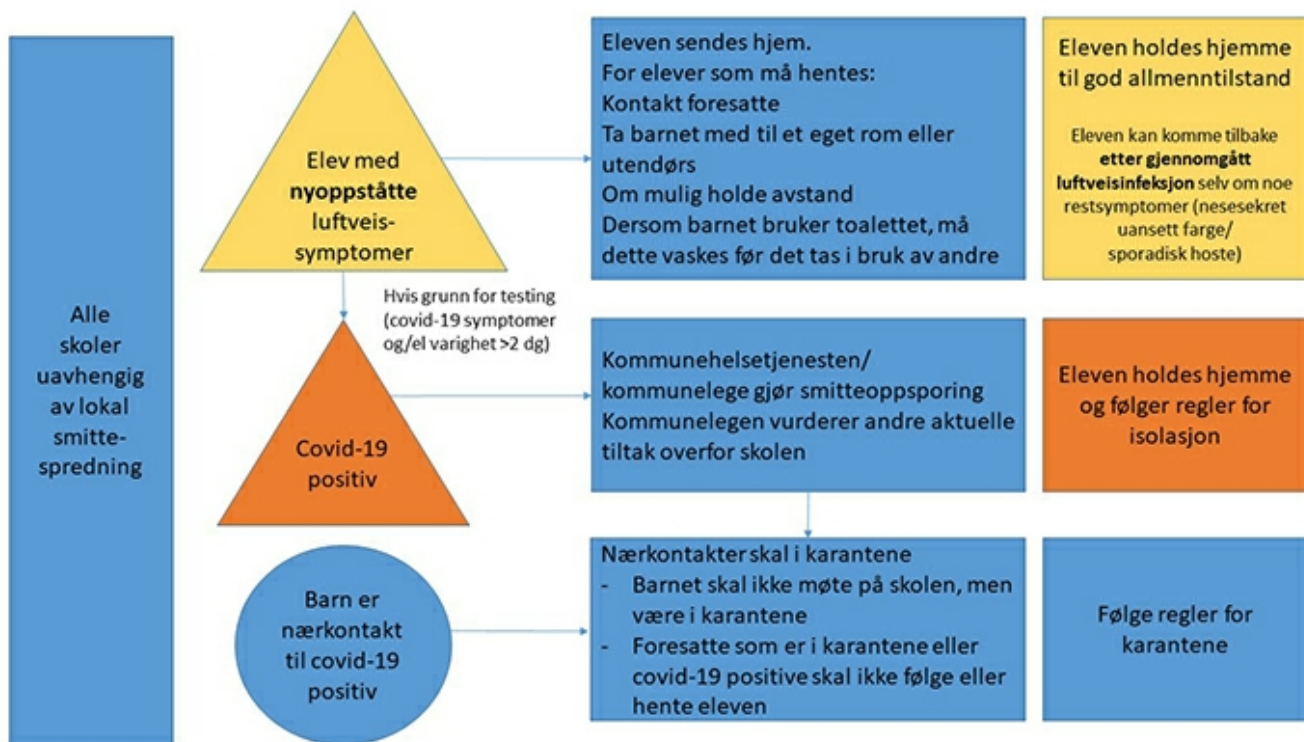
Alle skoler uavhengig av lokal smittespredning

Elev med **nyoppståtte** luftveissymptomer

Eleven sendes hjem.
For elever som må hentes:
Kontakt foresatte
Ta barnet med til et eget rom eller utendørs
Om mulig holde avstand
Dersom barnet bruker toalettet, må dette vaskes før det tas i bruk av andre

Eleven holdes hjemme til god allmenntilstand

Eleven kan komme tilbake **etter gjennomgått luftveisinfeksjon** selv om noe restsymptomer (nesesekret uansett farge/ sporadisk hoste)

Hvis grunn for testing (covid-19 symptomer og/el varighet >2 dg)

Covid-19 positiv

Kommunehelsetjenesten/ kommunelege gjør smitteoppsporing
Kommunelegen vurderer andre aktuelle tiltak overfor skolen

Eleven holdes hjemme og følger regler for isolasjon

Barn er nærkontakt til covid-19 positiv

Nærkontakter skal i karantene
- Barnet skal ikke møte på skolen, men være i karantene
- Foresatte som er i karantene eller covid-19 positive skal ikke følge eller hente eleven

Følge regler for karantene